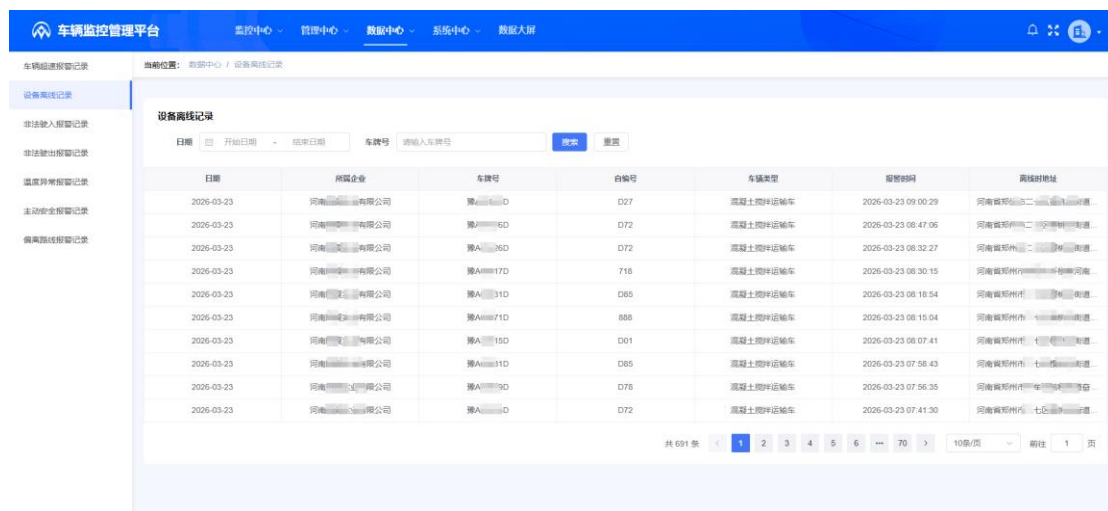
车辆监控管理平台 监控中心 管理中心 数据中心 系统中心 数据大屏

车辆超速报警记录
设备离线记录
非法驶入报警记录
非法驶出报警记录
温度异常报警记录
主动安全报警记录
偏离路线报警记录

当前位置: 数据中心 / 设备离线记录

设备离线记录

日期 开始日期 - 结束日期 车牌号 请输入车牌号 搜索 重置

| 日期 | 所属企业 | 车牌号 | 自编号 | 车辆类型 | 报警时间 | 离线时地址 |
|---|---|---|---|---|---|---|
| 2026-03-23 | 河南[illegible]有限公司 | 豫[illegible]D | D27 | 混凝土搅拌运输车 | 2026-03-23 09:00:29 | 河南省郑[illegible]道... |
| 2026-03-23 | 河南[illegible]有限公司 | 豫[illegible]6D | D72 | 混凝土搅拌运输车 | 2026-03-23 08:47:06 | 河南省郑州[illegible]道... |
| 2026-03-23 | 河南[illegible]有限公司 | 豫A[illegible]26D | D72 | 混凝土搅拌运输车 | 2026-03-23 08:32:27 | 河南省郑州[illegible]街道... |
| 2026-03-23 | 河南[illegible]有限公司 | 豫A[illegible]17D | 718 | 混凝土搅拌运输车 | 2026-03-23 08:30:15 | 河南省郑州市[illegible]街道... |
| 2026-03-23 | 河南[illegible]有限公司 | 豫A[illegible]31D | D85 | 混凝土搅拌运输车 | 2026-03-23 08:18:54 | 河南省郑州市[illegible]街道... |
| 2026-03-23 | 河南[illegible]有限公司 | 豫A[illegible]71D | 888 | 混凝土搅拌运输车 | 2026-03-23 08:15:04 | 河南省郑州市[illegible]道... |
| 2026-03-23 | 河南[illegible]有限公司 | 豫A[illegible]15D | D01 | 混凝土搅拌运输车 | 2026-03-23 08:07:41 | 河南省郑州市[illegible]道... |
| 2026-03-23 | 河南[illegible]有限公司 | 豫A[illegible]31D | D85 | 混凝土搅拌运输车 | 2026-03-23 07:58:43 | 河南省郑州市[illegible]道... |
| 2026-03-23 | 河南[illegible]限公司 | 豫A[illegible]9D | D78 | 混凝土搅拌运输车 | 2026-03-23 07:56:35 | 河南省郑州市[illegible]... |
| 2026-03-23 | 河南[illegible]限公司 | 豫A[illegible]D | D72 | 混凝土搅拌运输车 | 2026-03-23 07:41:30 | 河南省郑州市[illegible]道... |

共 691 条 < 1 2 3 4 5 6 ... 70 > 10条/页 前往 1 页